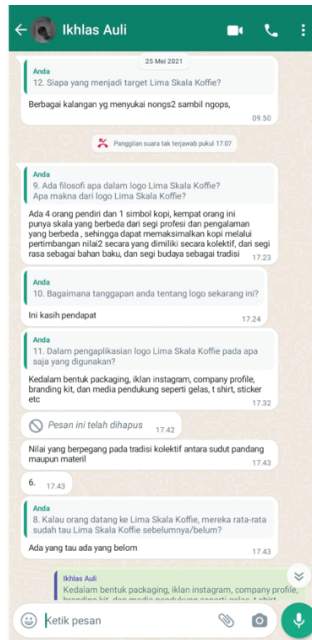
Ikhlas Auli

25 Mei 2021

Anda
12. Siapa yang menjadi target Lima Skala Koffie?

Berbagai kalangan yg menyukai nongs2 sambil ngops,
09.50

Panggilan suara tak terjawab pukul 17.07

Anda
9. Ada filosofi apa dalam logo Lima Skala Koffie? Apa makna dari logo Lima Skala Koffie?

Ada 4 orang pendiri dan 1 simbol kopi, kempat orang ini punya skala yang berbeda dari segi profesi dan pengalaman yang berbeda , sehingga dapat memaksimalkan kopi melalui pertimbangan nilai2 secara yang dimiliki secara kolektif, dari segi rasa sebagai bahan baku, dan segi budaya sebagai tradisi
17.23

Anda
10. Bagaimana tanggapan anda tentang logo sekarang ini?

Ini kasih pendapat
17.24

Anda
11. Dalam pengaplikasian logo Lima Skala Koffie pada apa saja yang digunakan?

Kedalam bentuk packaging, iklan instagram, company profile, branding kit, dan media pendukung seperti gelas, t shirt, sticker etc
17.32

Pesan ini telah dihapus
17.42

Nilai yang berpegang pada tradisi kolektif antara sudut pandang maupun materil
17.43

6.
17.43

Anda
8. Kalau orang datang ke Lima Skala Koffie, mereka rata-rata sudah tau Lima Skala Koffie sebelumnya/belum?

Ada yang tau ada yang belom
17.43

Ikhlas Auli
Kedalam bentuk packaging, iklan instagram, company profile, branding kit, dan media pendukung seperti gelas, t shirt, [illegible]

Ketik pesan